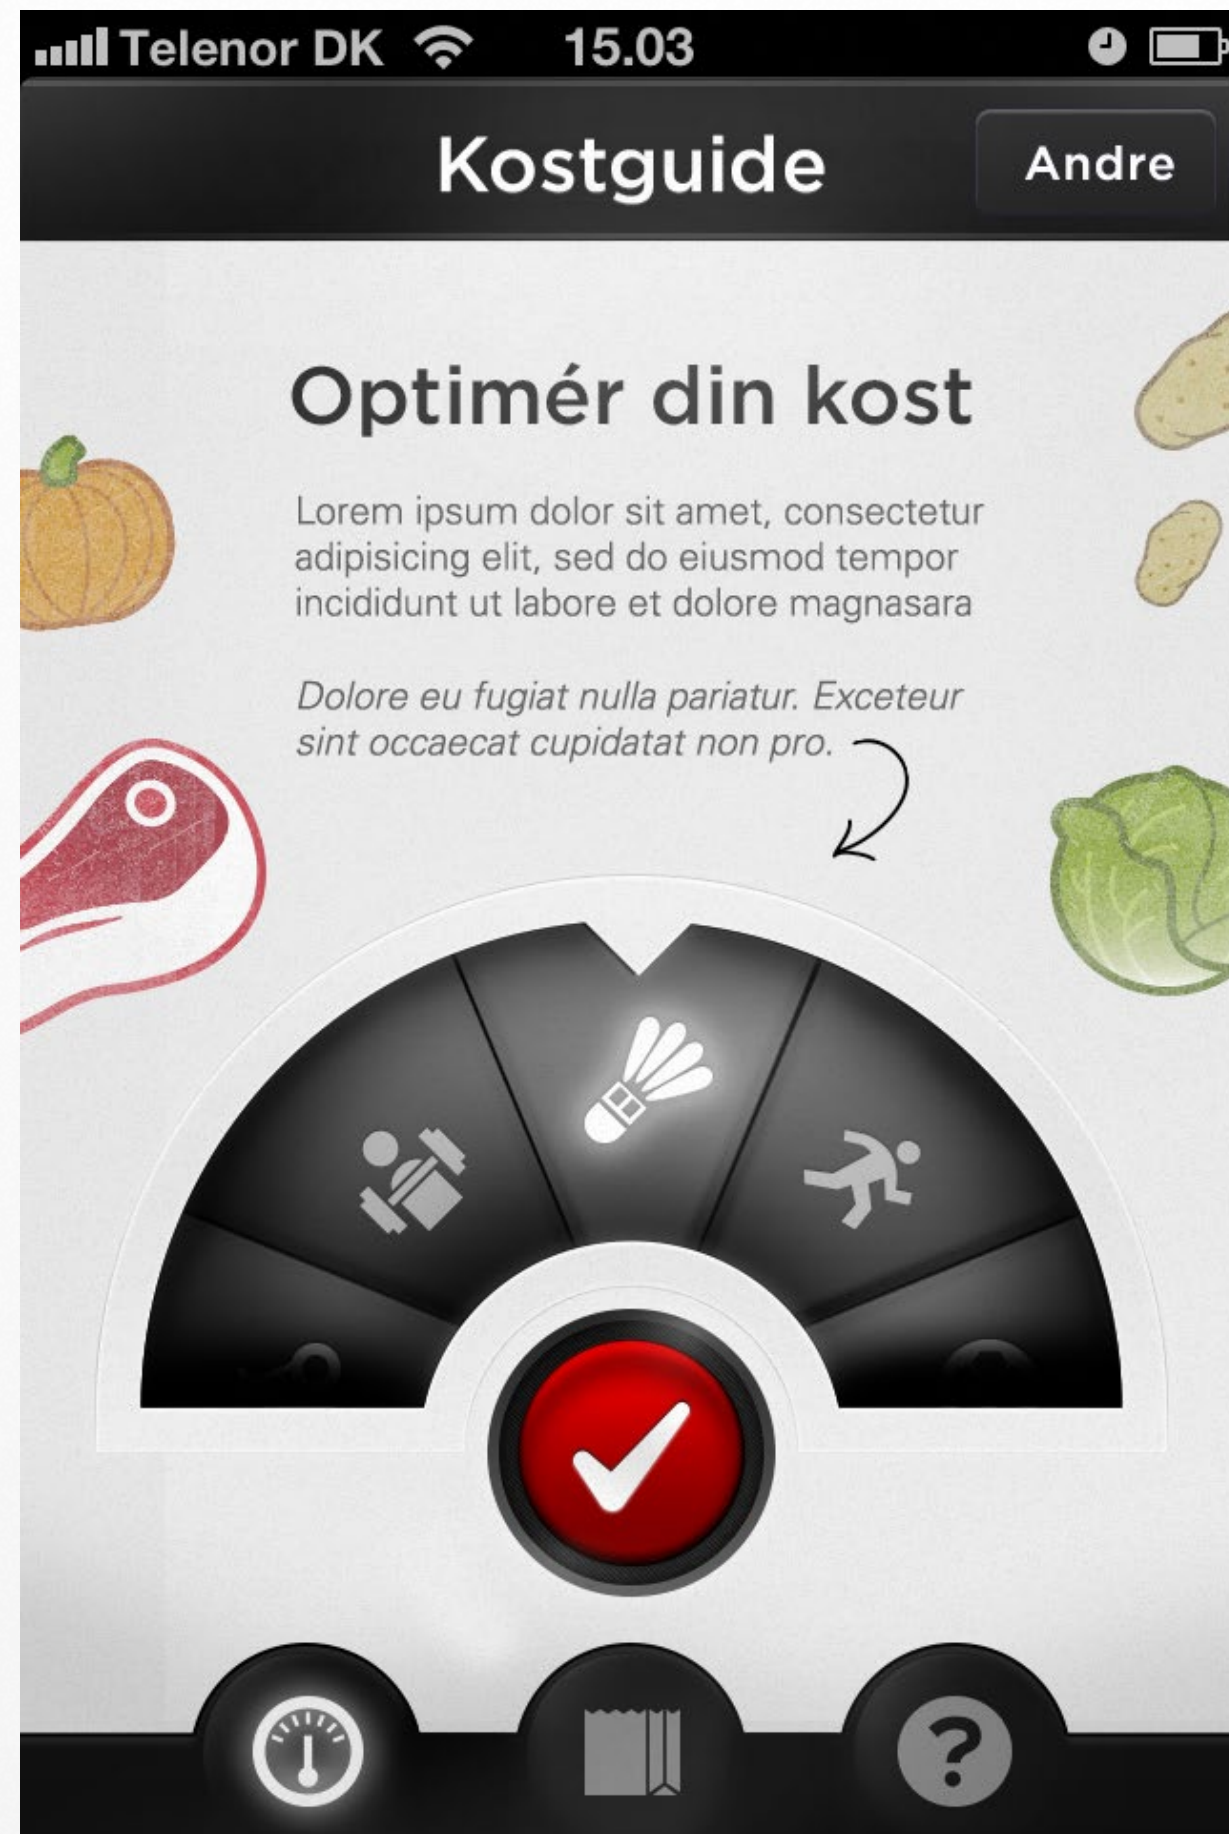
Telenor DK 15.03

Kostguide

Andre

Optimér din kost

Lorem ipsum dolor sit amet, consectetur adipisicing elit, sed do eiusmod tempor incididunt ut labore et dolore magnasara

Dolore eu fugiat nulla pariatur. Exceteur sint occaecat cupidatat non pro.

?